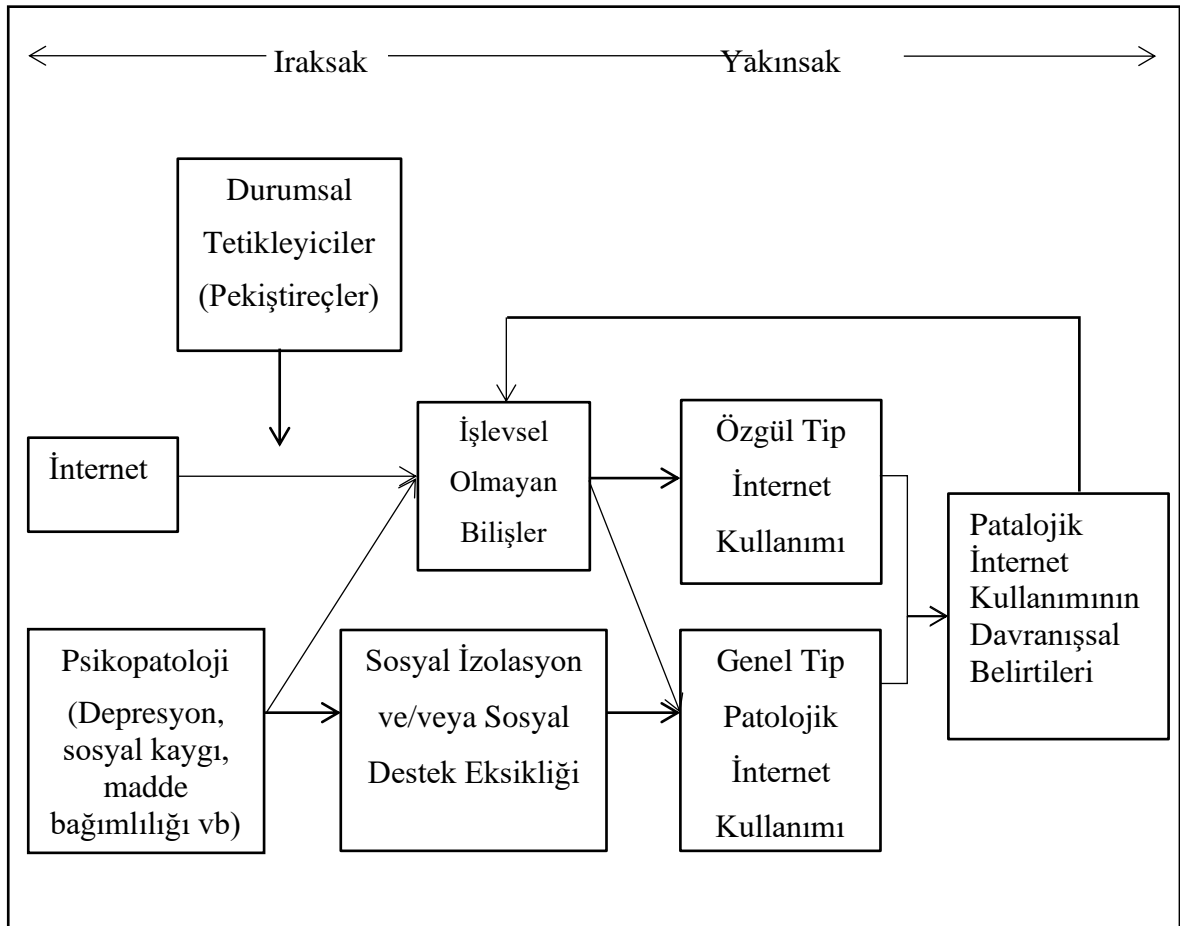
Iraksak

Yakınsak

Durumsal Tetikleyiciler (Pekiştireçler)

İnternet

İşlevsel Olmayan Bilişler

Özgül Tip İnternet Kullanımı

Patalojik İnternet Kullanımının Davranışsal Belirtileri

Psikopatoloji (Depresyon, sosyal kaygı, madde bağımlılığı vb)

Sosyal İzolasyon ve/veya Sosyal Destek Eksikliği

Genel Tip Patolojik İnternet Kullanımı